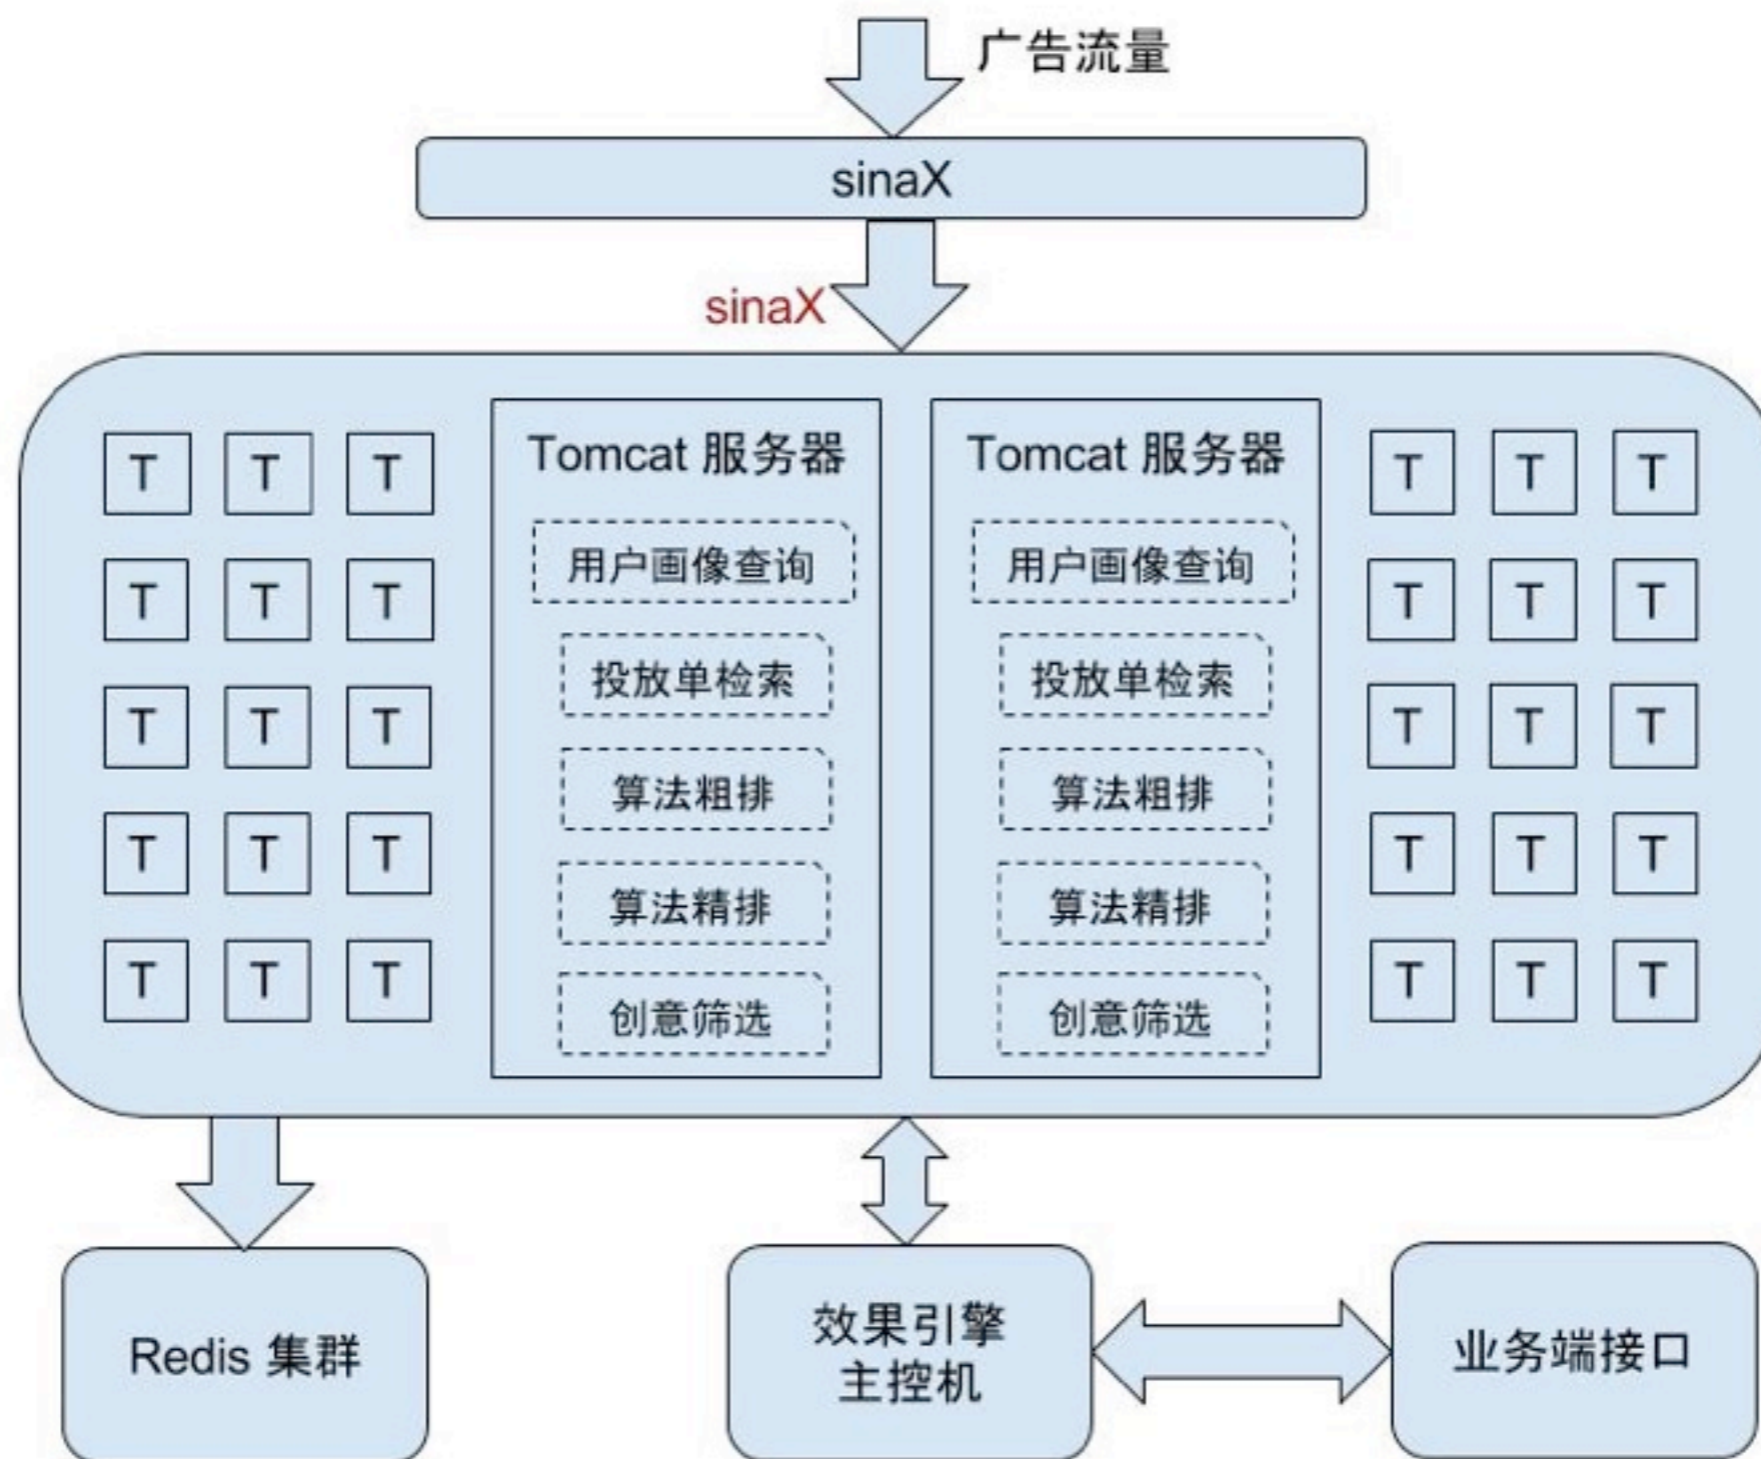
广告流量

sinaX

sinaX

T T T
T T T
T T T
T T T
T T T

Tomcat 服务器

用户画像查询

投放单检索

算法粗排

算法精排

创意筛选

Tomcat 服务器

用户画像查询

投放单检索

算法粗排

算法精排

创意筛选

T T T
T T T
T T T
T T T
T T T

Redis 集群

效果引擎
主控机

业务端接口